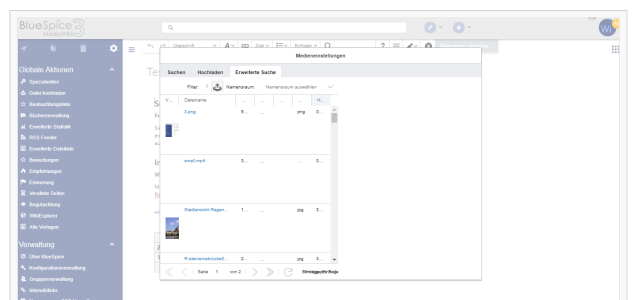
BlueSpice

Globale Aktionen
Spezialseiten
Datei hochladen
Beobachtungsliste
Büchersammlung
Erweiterte Statistik
RSS-Feeder
Erweiterte Dateiliste
Bewertungen
Empfehlungen
Erinnerung
Verwaiste Seiten
Begutachtung
WikiExplorer
Alle Vorlagen

Verwaltung
Über BlueSpice
Konfigurationsverwaltung
Gruppenverwaltung
Interwikilinks

Medieneinstellungen

Suchen | Hochladen | Erweiterte Suche

Filter: | Namensraum: | Namensraum auswählen

| V... | Dateiname | ... | ... | ... | H... |
|---|---|---|---|---|---|
| | 0.png | 5... | | png | 0... |
| | small.mp4 | 3... | ... | | 0... |
| | Stadtansicht Regen... | 1... | | jpg | 5... |
| | R.elementmiebel8... | 2... | | jpg | 5... |

Seite 1 von 2

Einträge

Te
S
In
W
...